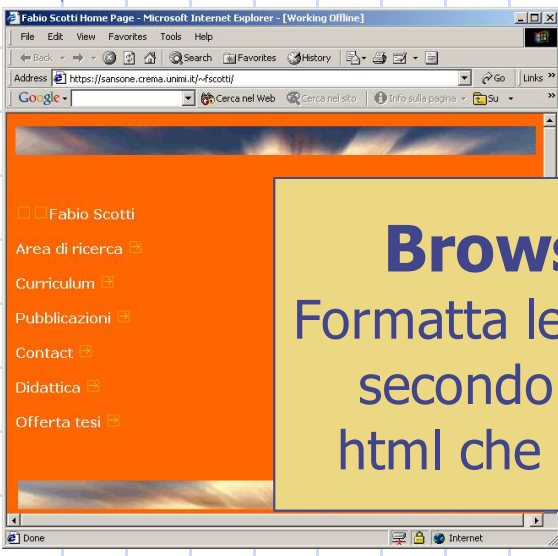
Fabio Scotti Home Page - Microsoft Internet Explorer - [Working Offline]

File Edit View Favorites Tools Help

Back Search Favorites History

Address https://sansone.crema.unimi.it/~fscotti/ Go Links

Google Cerca nel Web Cerca nel sito Info sulla pagina Su

Fabio Scotti

Area di ricerca

Curriculum

Pubblicazioni

Contact

Didattica

Offerta tesi

Brows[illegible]

Formatta le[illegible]

secondo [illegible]

html che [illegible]

Done Internet